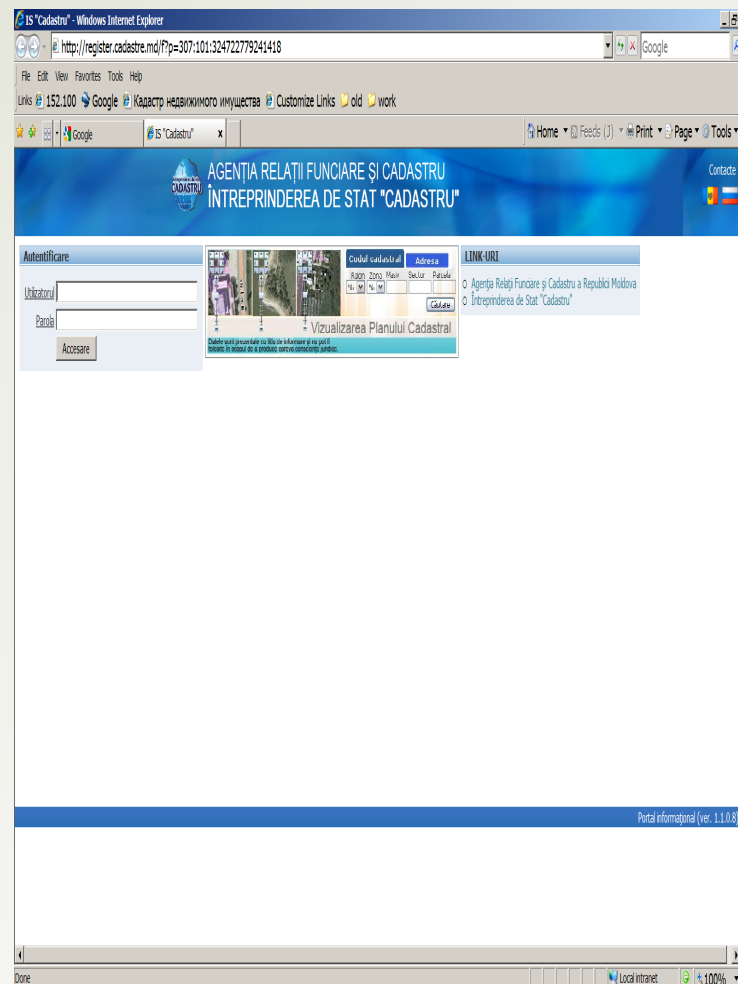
IS "Cadastru" - Windows Internet Explorer

http://register.cadastre.md/f?p=307:101:324722779241418

Google

File Edit View Favorites Tools Help

Links 152.100 Google Кадастр недвижимого имущества Customize Links old work

Google IS "Cadastru"

Home Feeds (J) Print Page Tools

AGENȚIA RELAȚII FUNCIARE ȘI CADASTRU
ÎNTREPRINDEREA DE STAT "CADASTRU"

Contacte

Autentificare

Utilizatorul

Parola

Accesare

Codul cadastral Adresa

Raion Zona Masiv Sector Parcela

Caută

Vizualizarea Planului Cadastral

Datele sunt prezentate cu titlu de informare și nu pot fi folosite în scopul de a produce careva consecințe juridice.

LINK-URI

Agenția Relații Funciare și Cadastru a Republicii Moldova
Întreprinderea de Stat "Cadastru"

Portal informațional (ver. 1.1.0.8)

Done

Local intranet

100%